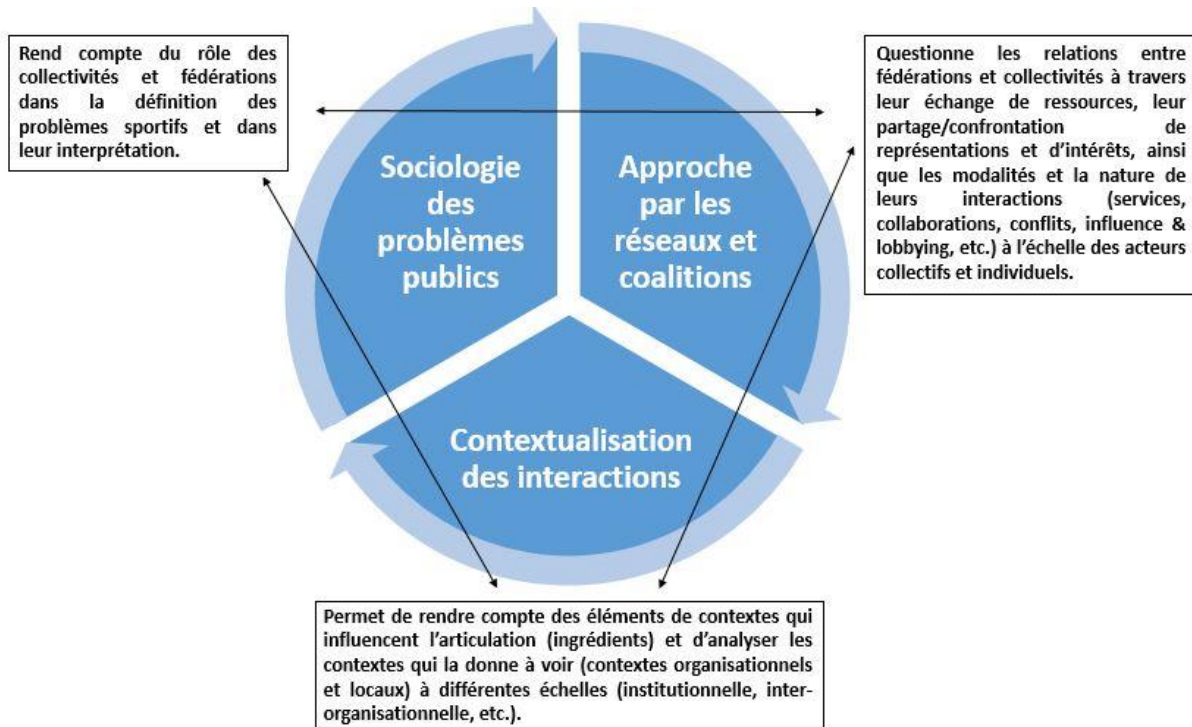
Rend compte du rôle des collectivités et fédérations dans la définition des problèmes sportifs et dans leur interprétation.

Sociologie des problèmes publics

Approche par les réseaux et coalitions

Questionne les relations entre fédérations et collectivités à travers leur échange de ressources, leur partage/confrontation de représentations et d'intérêts, ainsi que les modalités et la nature de leurs interactions (services, collaborations, conflits, influence & lobbying, etc.) à l'échelle des acteurs collectifs et individuels.

Contextualisation des interactions

Permet de rendre compte des éléments de contextes qui influencent l'articulation (ingrédients) et d'analyser les contextes qui la donne à voir (contextes organisationnels et locaux) à différentes échelles (institutionnelle, interorganisationnelle, etc.).